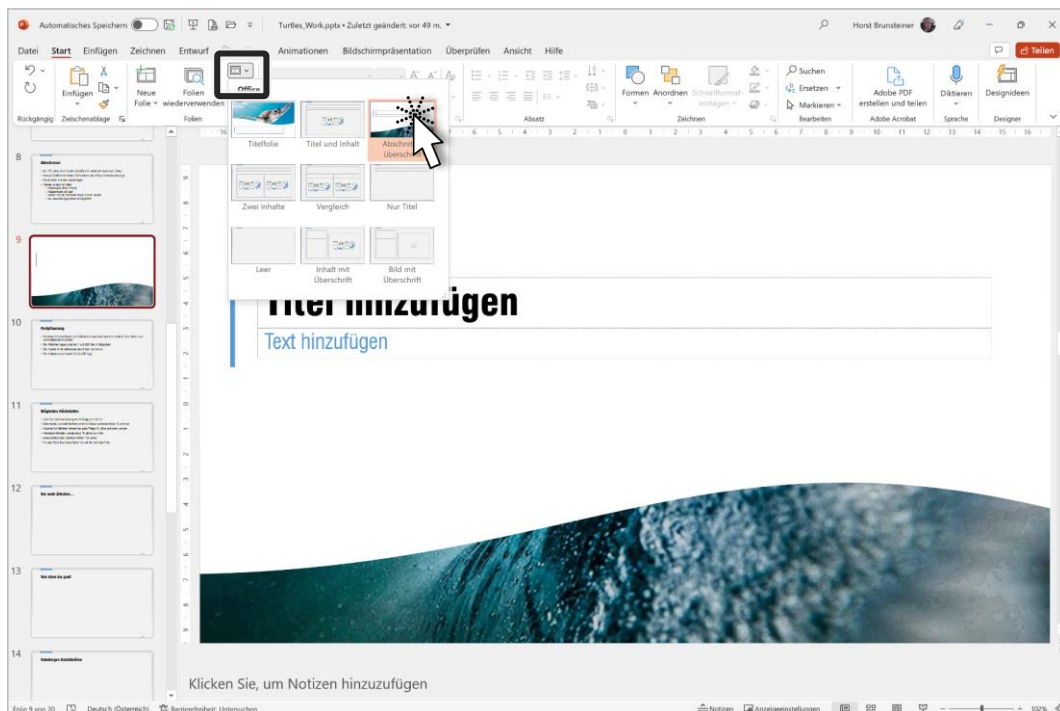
Automatisches Speichern Turtles_Work.pptx • Zuletzt geändert: vor 49 m.

Horst Brunsteiner

Datei Start Einfügen Zeichnen Entwurf Animationen Bildschirmpräsentation Überprüfen Ansicht Hilfe

Teilen

Rückgängig Einfügen Zwischenablage Neue Folie Folien wiederverwenden Folien Office Absatz Formen Anordnen Schnellformatvorlagen Zeichnen Suchen Ersetzen Markieren Bearbeiten Adobe PDF erstellen und teilen Adobe Acrobat Diktieren Sprache Designideen Designer

Titelfolie Titel und Inhalt Abschnittsüberschrift

Zwei Inhalte Vergleich Nur Titel

Leer Inhalt mit Überschrift Bild mit Überschrift

8

9

10

11

12

13

14

Titel hinzufügen

Text hinzufügen

Klicken Sie, um Notizen hinzuzufügen

Folie 9 von 20 Deutsch (Österreich) Barrierefreiheit: Untersuchen Notizen Anzeigeeinstellungen 102%